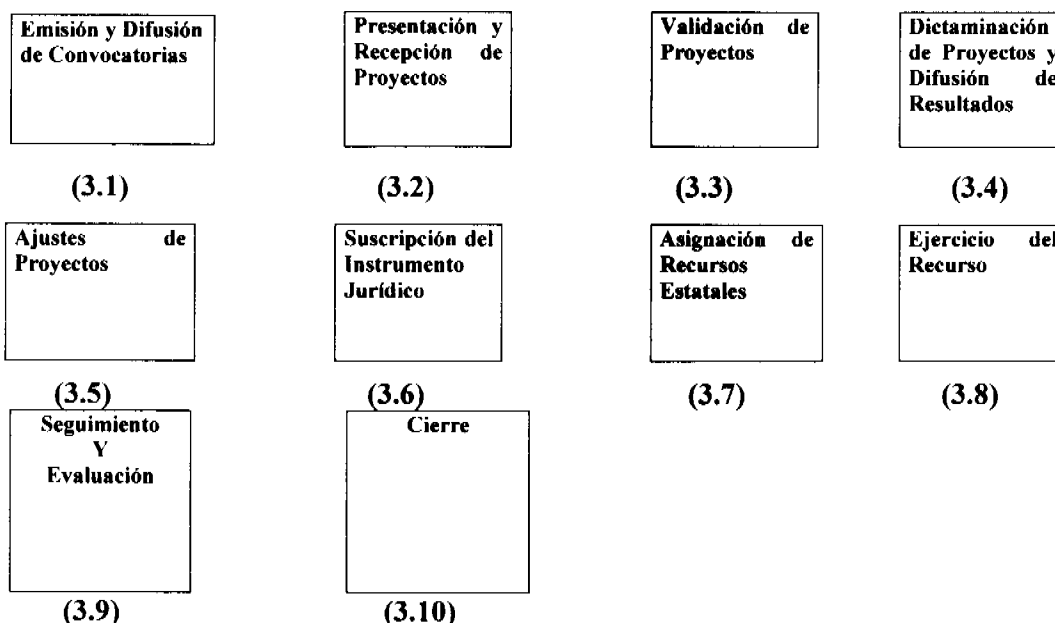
Emisión y Difusión de Convocatorias

(3.1)

Presentación y Recepción de Proyectos

(3.2)

Validación de Proyectos

(3.3)

Dictaminación de Proyectos y Difusión de Resultados

(3.4)

Ajustes de Proyectos

(3.5)

Suscripción del Instrumento Jurídico

(3.6)

Asignación de Recursos Estatales

(3.7)

Ejercicio del Recurso

(3.8)

Seguimiento Y Evaluación

(3.9)

Cierre

(3.10)